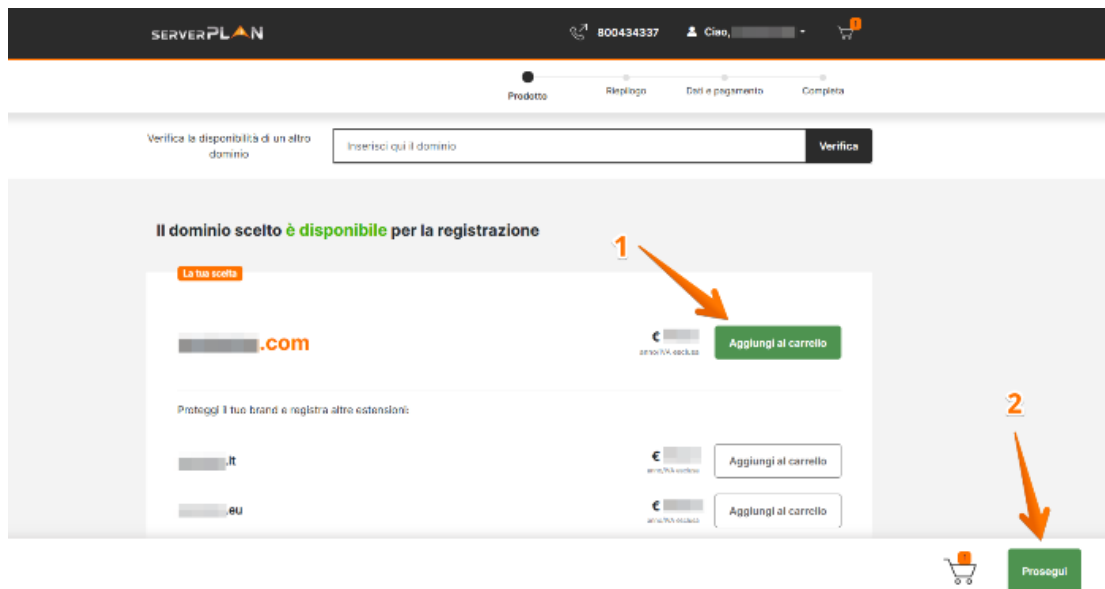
SERVERPLAN

800434337

Ciao, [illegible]

1

Prodotto

Riepilogo

Dati e pagamento

Completa

Verifica la disponibilità di un altro dominio

Inserisci qui il dominio

Verifica

Il dominio scelto è disponibile per la registrazione

1

La tua scelta

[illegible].com

€ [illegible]

anno/IVA esclusa

Aggiungi al carrello

Proteggi il tuo brand e registra altre estensioni:

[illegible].it

€ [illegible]

anno/IVA esclusa

Aggiungi al carrello

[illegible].eu

€ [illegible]

anno/IVA esclusa

Aggiungi al carrello

2

1

Prosegui